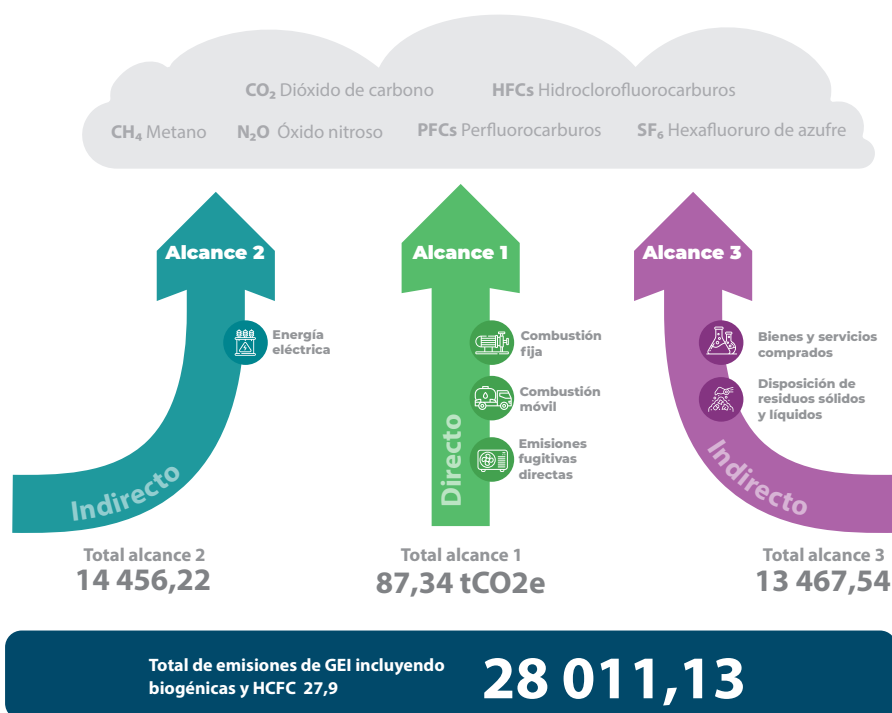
$CO_2$ Dióxido de carbono HFCs Hidroclorofluorocarburos

$CH_4$ Metano $N_2O$ Óxido nitroso PFCs Perfluorocarburos $SF_6$ Hexafluoruro de azufre

Alcance 2

Energía eléctrica

Indirecto

Alcance 1

Combustión fija

Combustión móvil

Emisiones fugitivas directas

Directo

Alcance 3

Bienes y servicios comprados

Disposición de residuos sólidos y líquidos

Indirecto

Total alcance 2
14 456,22

Total alcance 1
87,34 tCO2e

Total alcance 3
13 467,54

Total de emisiones de GEI incluyendo biogénicas y HCFC 27,9

28 011,13